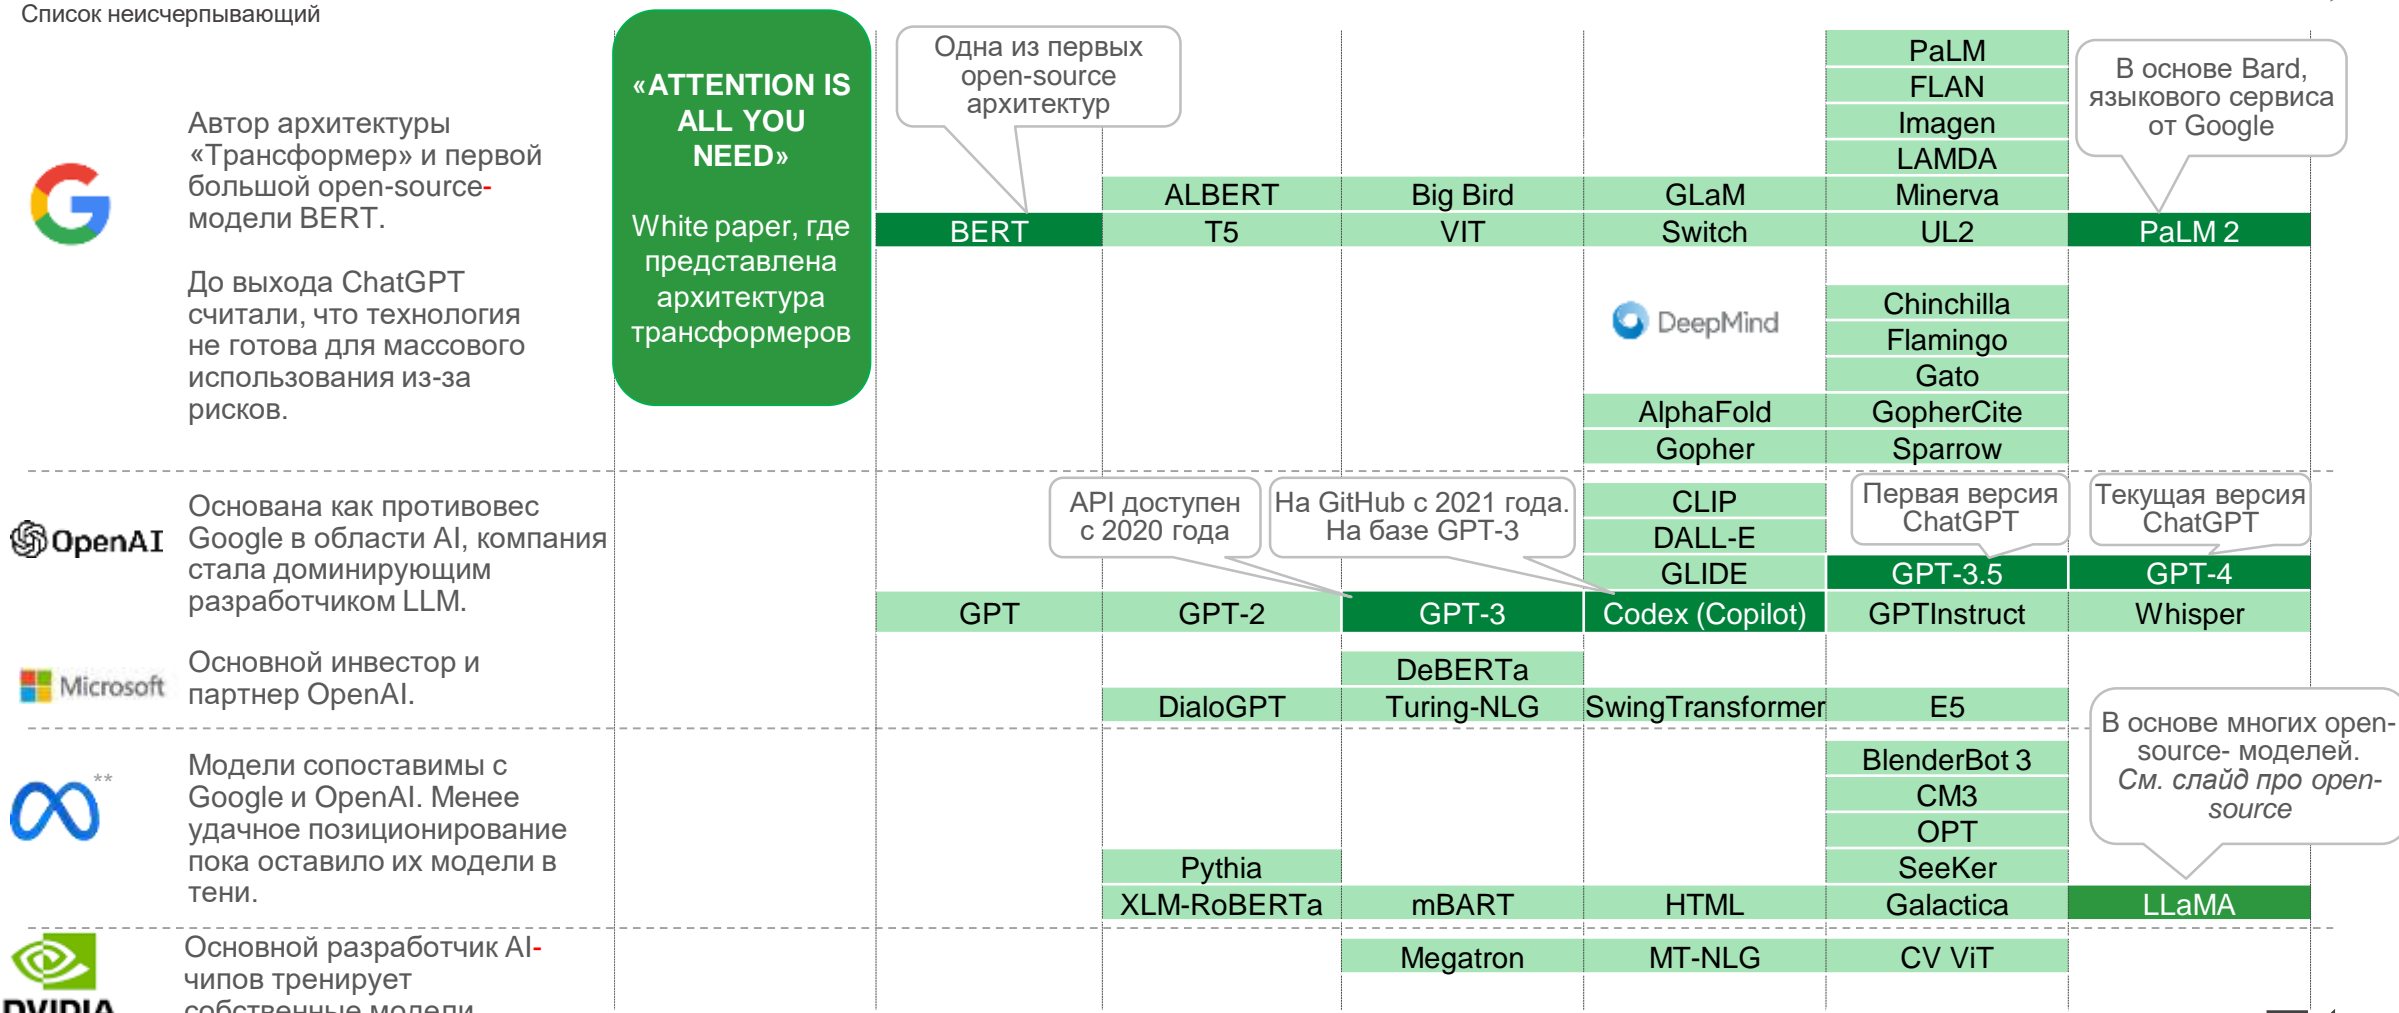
Список неисчерпывающий

Автор архитектуры «Трансформер» и первой большой open-source-модели BERT.

До выхода ChatGPT считали, что технология не готова для массового использования из-за рисков.

«ATTENTION IS ALL YOU NEED»

White paper, где представлена архитектура трансформеров

Одна из первых open-source архитектур

BERT

ALBERT
T5

Big Bird
VIT

GLaM
Switch

PaLM
FLAN
Imagen
LAMDA
Minerva
UL2

В основе Bard, языкового сервиса от Google

PaLM 2

DeepMind

AlphaFold
Gopher

Chinchilla
Flamingo
Gato
GopherCite
Sparrow

OpenAI

Основана как противовес Google в области AI, компания стала доминирующим разработчиком LLM.

API доступен с 2020 года

На GitHub с 2021 года. На базе GPT-3

CLIP
DALL-E
GLIDE

Первая версия ChatGPT

Текущая версия ChatGPT

GPT
GPT-2
GPT-3
Codex (Copilot)
GPT-3.5
GPTInstruct
GPT-4
Whisper

Microsoft

Основной инвестор и партнер OpenAI.

DeBERTa
DialoGPT
Turing-NLG
SwingTransformer
E5

Модели сопоставимы с Google и OpenAI. Менее удачное позиционирование пока оставило их модели в тени.

В основе многих open-source- моделей. См. слайд про open-source

BlenderBot 3
CM3
OPT
SeeKer
Galactica

Pythia
XLM-RoBERTa
mBART
HTML
LLaMA

Основной разработчик AI-чипов тренирует собственные модели

Megatron
MT-NLG
CV ViT